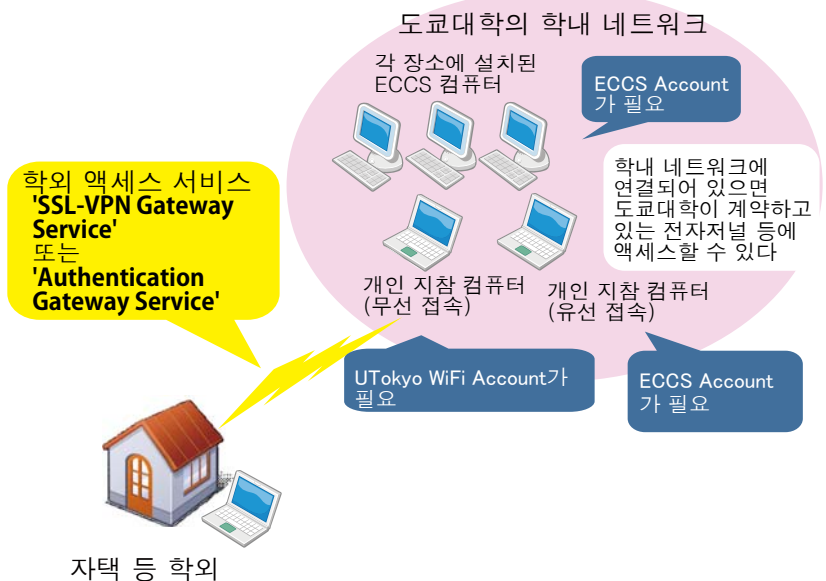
도쿄대학의 학내 네트워크

각 장소에 설치된 ECCS 컴퓨터

ECCS Account 가 필요

학내 네트워크에 연결되어 있으면 도쿄대학이 계약하고 있는 전자저널 등에 액세스할 수 있다

학외 액세스 서비스 'SSL-VPN Gateway Service' 또는 'Authentication Gateway Service'

개인 지참 컴퓨터 (무선 접속)

개인 지참 컴퓨터 (유선 접속)

UTokyo WiFi Account가 필요

ECCS Account 가 필요

자택 등 학외